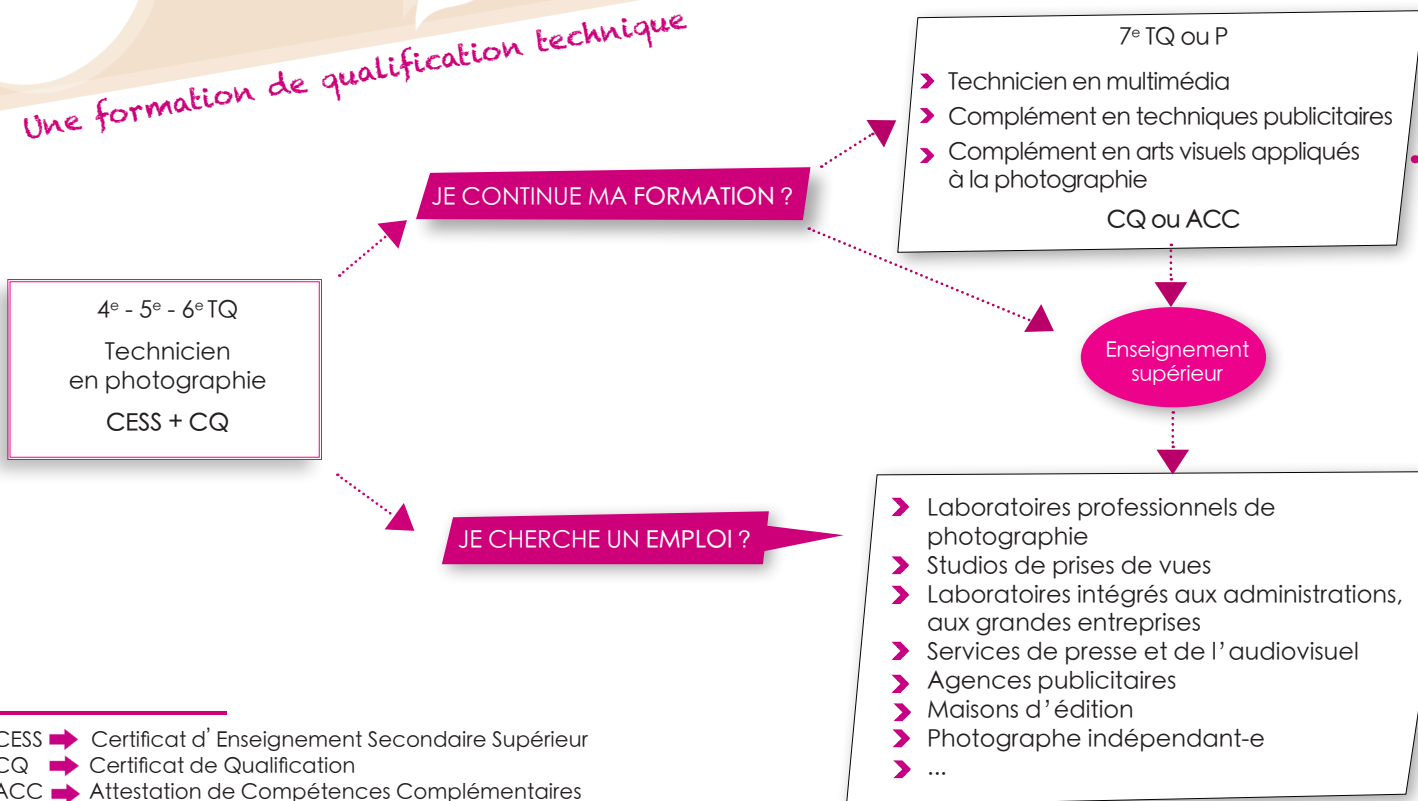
Une formation de qualification technique

4$^e$ - 5$^e$ - 6$^e$ TQ
Technicien en photographie
CESS + CQ

JE CONTINUE MA FORMATION ?

7$^e$ TQ ou P
Technicien en multimédia
Complément en techniques publicitaires
Complément en arts visuels appliqués à la photographie
CQ ou ACC

Enseignement supérieur

JE CHERCHE UN EMPLOI ?

Laboratoires professionnels de photographie
Studios de prises de vues
Laboratoires intégrés aux administrations, aux grandes entreprises
Services de presse et de l'audiovisuel
Agences publicitaires
Maisons d'édition
Photographe indépendant-e
...

CESS Certificat d'Enseignement Secondaire Supérieur
CQ Certificat de Qualification
ACC Attestation de Compétences Complémentaires